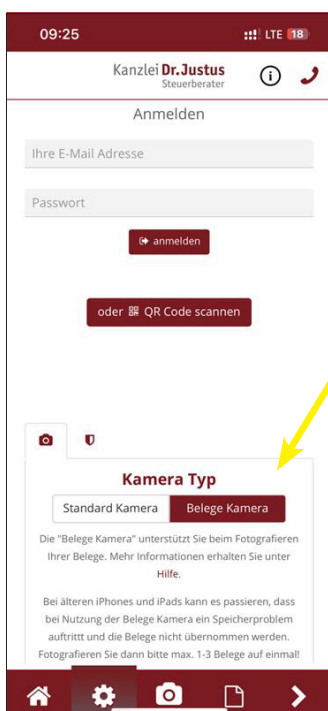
09:25

LTE 18

Kanzlei Dr.Justus
Steuerberater

Anmelden

Ihre E-Mail Adresse

Passwort

anmelden

oder QR Code scannen

Kamera Typ

Standard Kamera

Belege Kamera

Die "Belege Kamera" unterstützt Sie beim Fotografieren Ihrer Belege. Mehr Informationen erhalten Sie unter Hilfe.

Bei älteren iPhones und iPads kann es passieren, dass bei Nutzung der Belege Kamera ein Speicherproblem auftrittt und die Belege nicht übernommen werden. Fotografieren Sie dann bitte max. 1-3 Belege auf einmal!